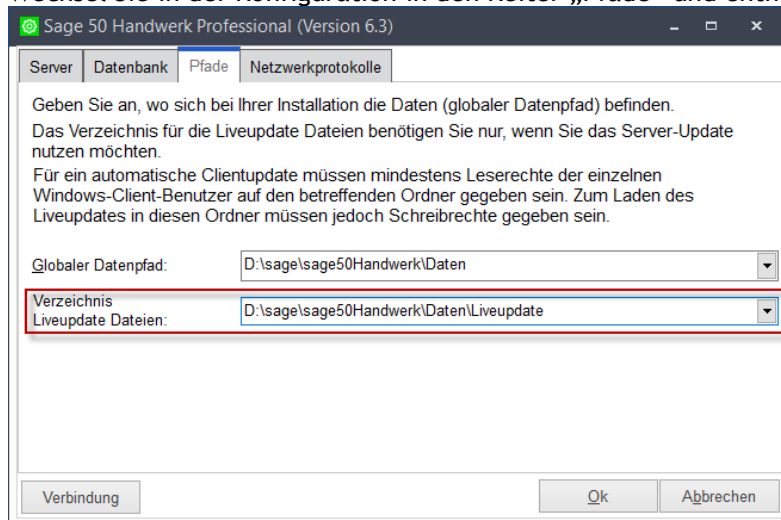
Sage 50 Handwerk Professional (Version 6.3)

Server | Datenbank | Pfade | Netzwerkprotokolle

Geben Sie an, wo sich bei Ihrer Installation die Daten (globaler Datenpfad) befinden.

Das Verzeichnis für die Liveupdate Dateien benötigen Sie nur, wenn Sie das Server-Update nutzen möchten.

Für ein automatische Clientupdate müssen mindestens Leserechte der einzelnen Windows-Client-Benutzer auf den betreffenden Ordner gegeben sein. Zum Laden des Liveupdates in diesen Ordner müssen jedoch Schreibrechte gegeben sein.

Globaler Datenpfad: D:\sage\sage50Handwerk\Daten

Verzeichnis Liveupdate Dateien: D:\sage\sage50Handwerk\Daten\Liveupdate

Verbindung

Ok

Abbrechen